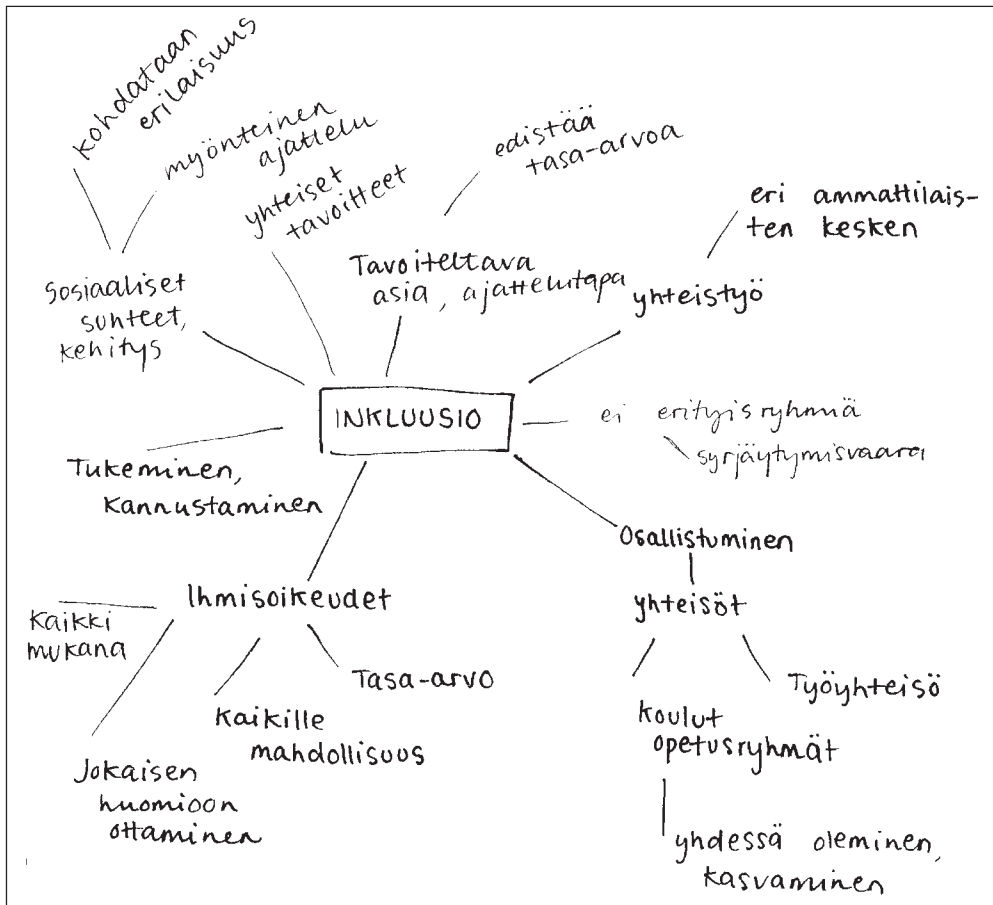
kohdataan erilaisuus

myönteinen ajattelu

yhteiset tavoitteet

edistää tasa-arvoa

eri ammattilaisten kesken

sosiaaliset suhteet, kehitys

Tavoiteltava asia, ajattelutapa

yhteistyö

INKLUUSIO

eri erityisryhmä

syrjäytymisvaara

Tukeminen, Kannustaminen

Osallistuminen

yhteisöt

Ihmisoikeudet

Kaikki mukana

Tasa-arvo

Työyhteisö

Kaikille mahdollisuus

koulut opetusryhmät

Jokaisen huomioon ottaminen

yhdessä oleminen, kasvaminen